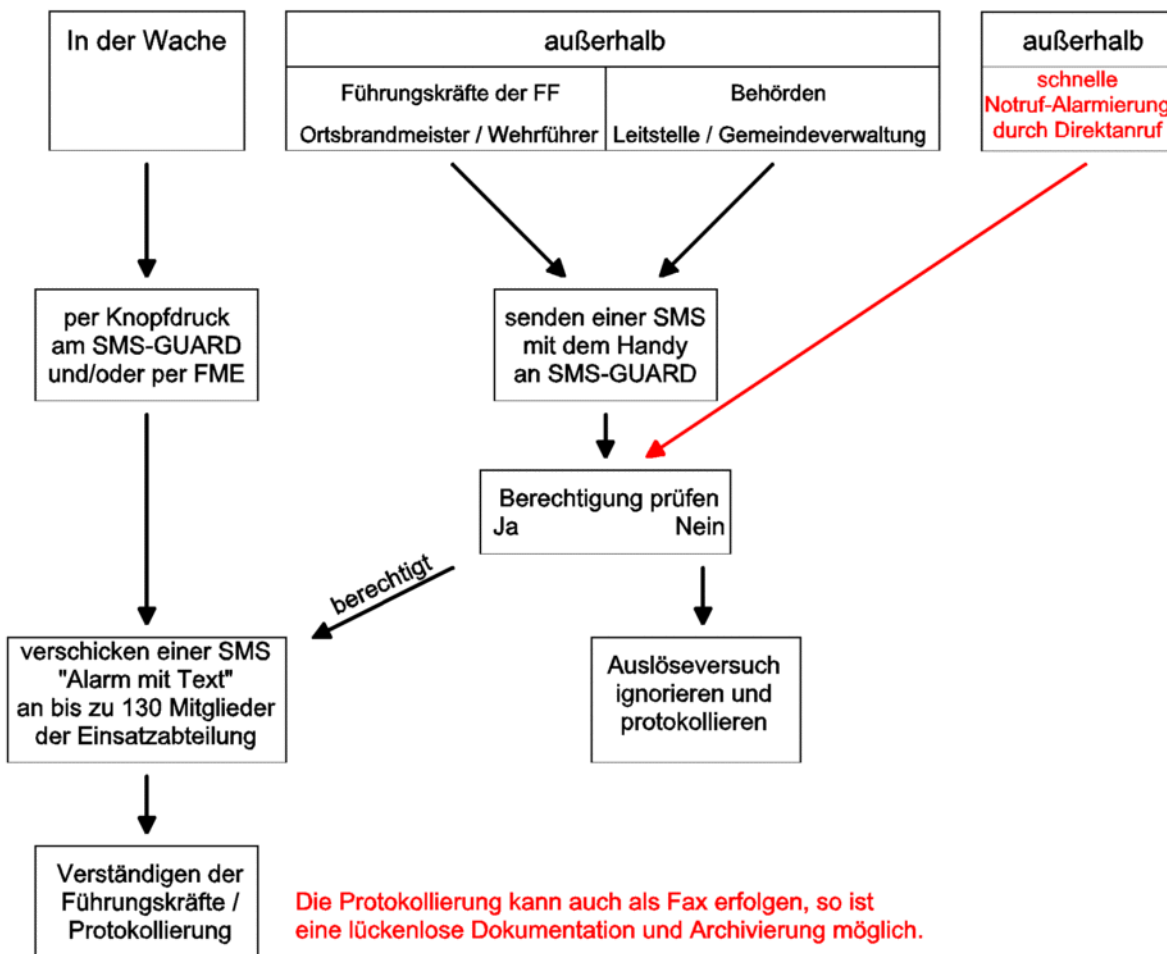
In der Wache

außerhalb

Führungskräfte der FF
Ortsbrandmeister / Wehrführer

Behörden
Leitstelle / Gemeindeverwaltung

außerhalb

schnelle Notruf-Alarmierung durch Direktanruf

per Knopfdruck am SMS-GUARD und/oder per FME

senden einer SMS mit dem Handy an SMS-GUARD

Berechtigung prüfen
Ja Nein

berechtigt

verschicken einer SMS "Alarm mit Text" an bis zu 130 Mitglieder der Einsatzabteilung

Auslöseversuch ignorieren und protokollieren

Verständigen der Führungskräfte / Protokollierung

Die Protokollierung kann auch als Fax erfolgen, so ist eine lückenlose Dokumentation und Archivierung möglich.